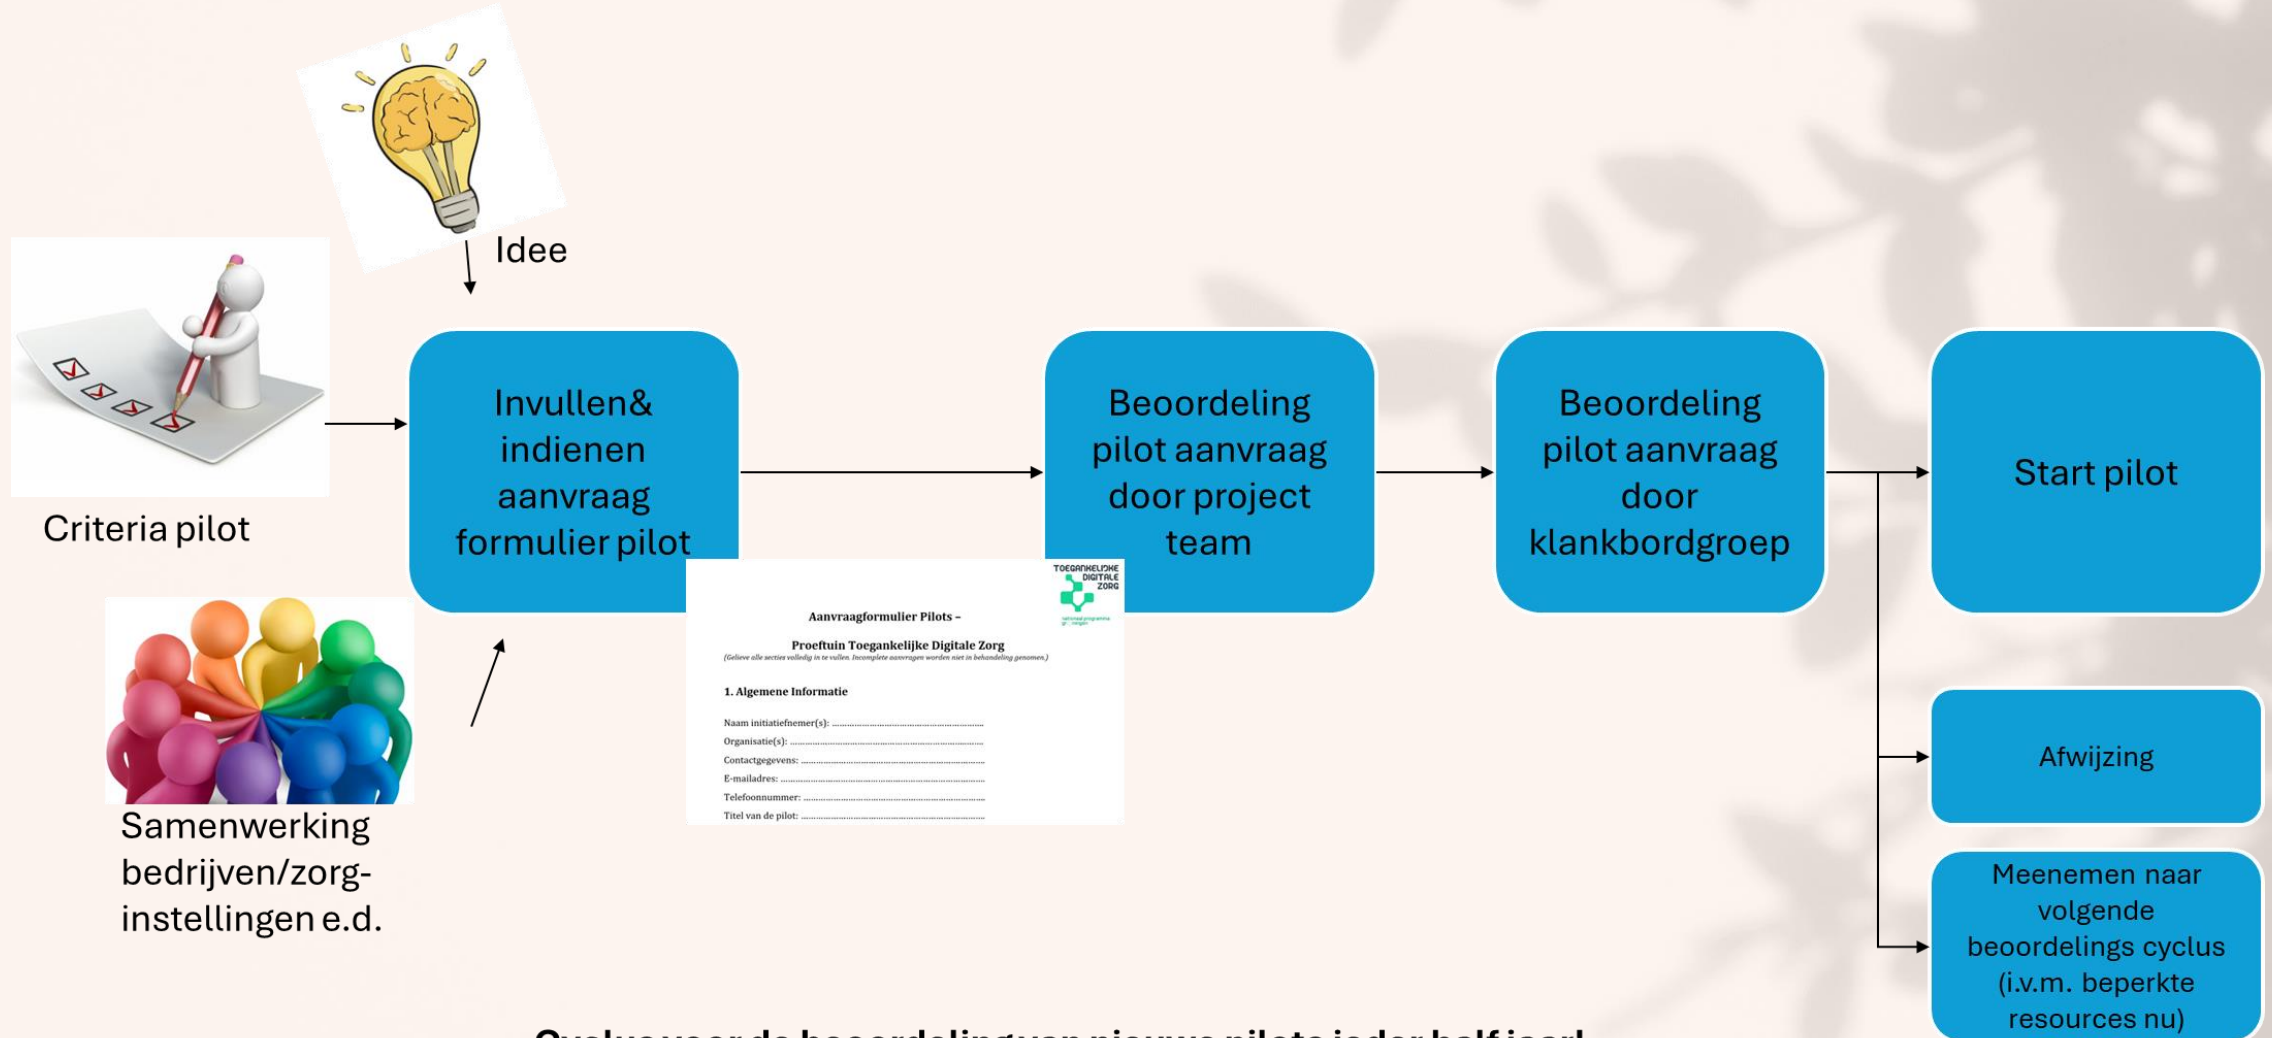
Idee

Criteria pilot

Invullen& indienen aanvraag formulier pilot

Beoordeling pilot aanvraag door project team

Beoordeling pilot aanvraag door klankbordgroep

Start pilot

Afwijzing

Meenemen naar volgende beoordelings cyclus (i.v.m. beperkte resources nu)

Samenwerking bedrijven/zorg-instellingen e.d.

TOEGANKELIJKE DIGITALE ZORG

Aanvraagformulier Pilots –

Proeftuin Toegankelijke Digitale Zorg

(Gelieve alle secties volledig in te vullen. Incomplete aanvragen worden niet in behandeling genomen.)

1. Algemene Informatie

Naam initiatiefnemer(s): ..................................................

Organisatie(s): ..................................................

Contactgegevens: ..................................................

E-mailadres: ..................................................

Telefoonnummer: ..................................................

Titel van de pilot: ..................................................

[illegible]